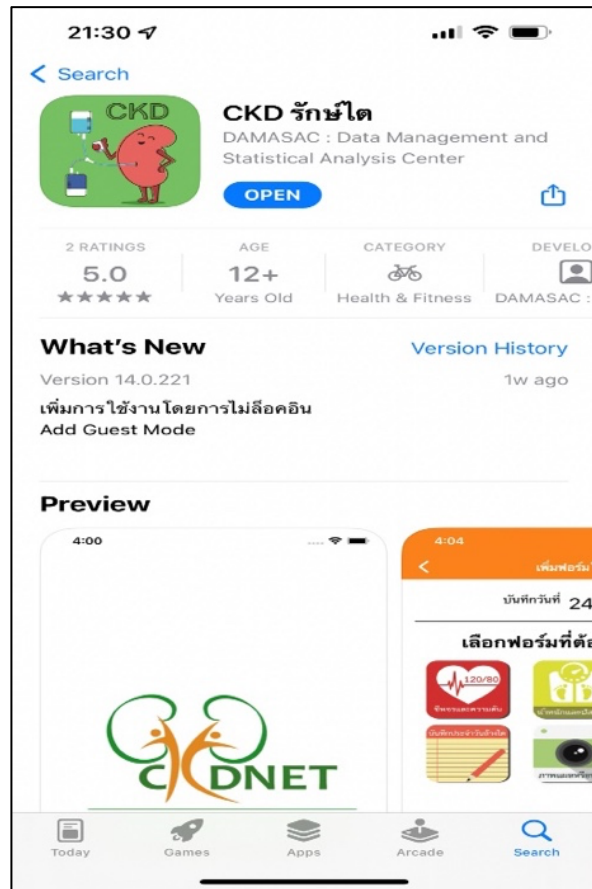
21:30

< Search

CKD

CKD รักษ์ไต

DAMASAC : Data Management and Statistical Analysis Center

OPEN

2 RATINGS
5.0
★★★★★

AGE
12+
Years Old

CATEGORY
Health & Fitness

DEVELO
DAMASAC :

What's New

Version History

Version 14.0.221

1w ago

เพิ่มการใช้งานโดยการไม่ล็อคอิน
Add Guest Mode

Preview

4:00

CKDNET

4:04

เพิ่มฟอร์ม

บันทึกวันที่ 24

เลือกฟอร์มที่ต้อ

120/80

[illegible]

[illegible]

บันทึกประจำวันล้างไต

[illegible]

Today

Games

Apps

Arcade

Search